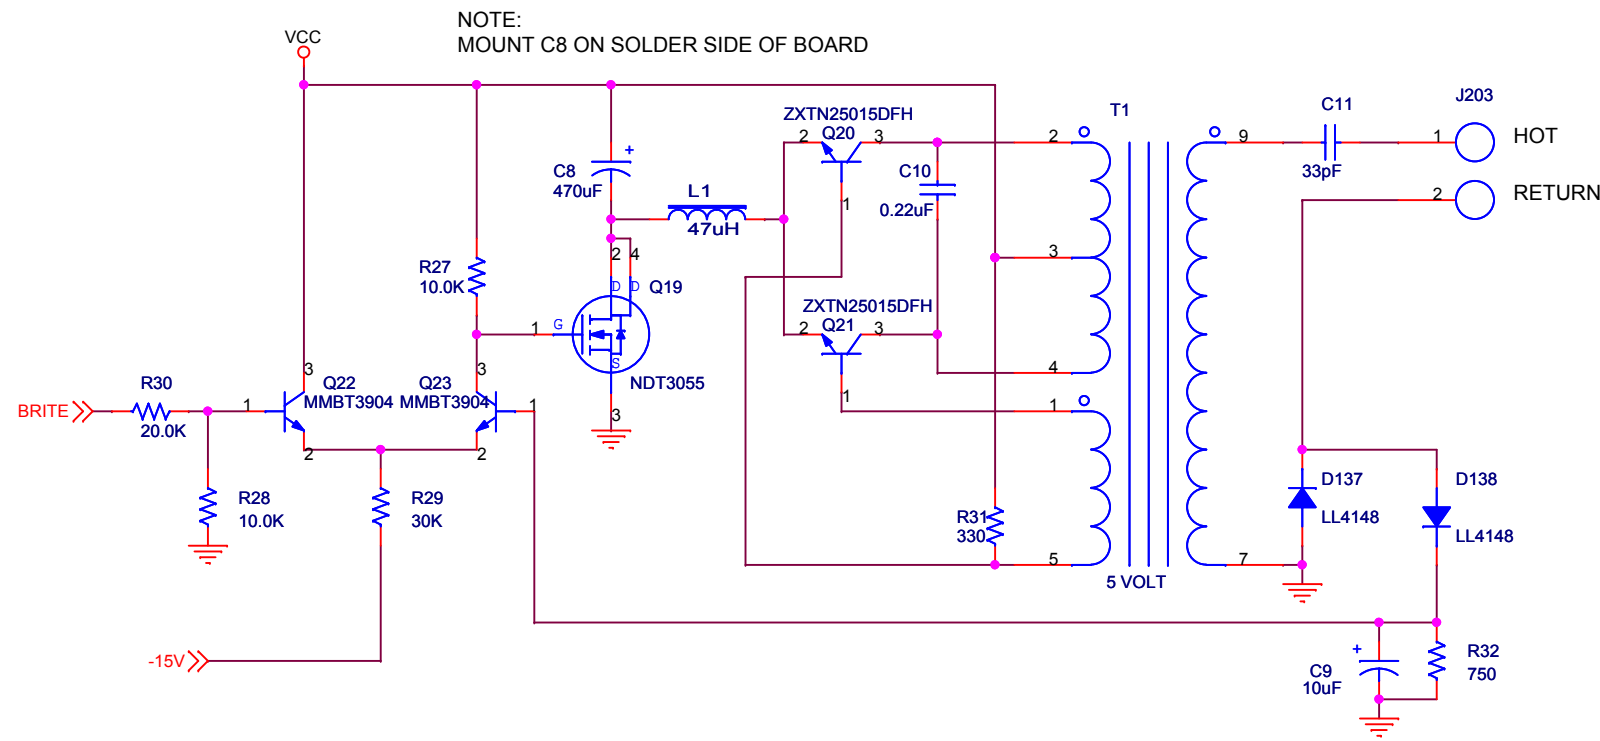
NOTE:
MOUNT C8 ON SOLDER SIDE OF BOARD

VCC

C8
470uF
+

L1
47uH

ZXTN25015DFH
Q20
2 3
1

C10
0.22uF

T1
2
3
4
1
5
9
7
5 VOLT

C11
33pF

J203
1 HOT
2 RETURN

R27
10.0K

2 4
D D Q19
G
1
S
3
NDT3055

ZXTN25015DFH
Q21
2 3
1

R30
BRITE
20.0K
1
3
Q22
MMBT3904
2

Q23
MMBT3904
3
2
1

R28
10.0K

R29
30K

-15V

R31
330

D137
LL4148

D138
LL4148

C9
10uF
+

R32
750